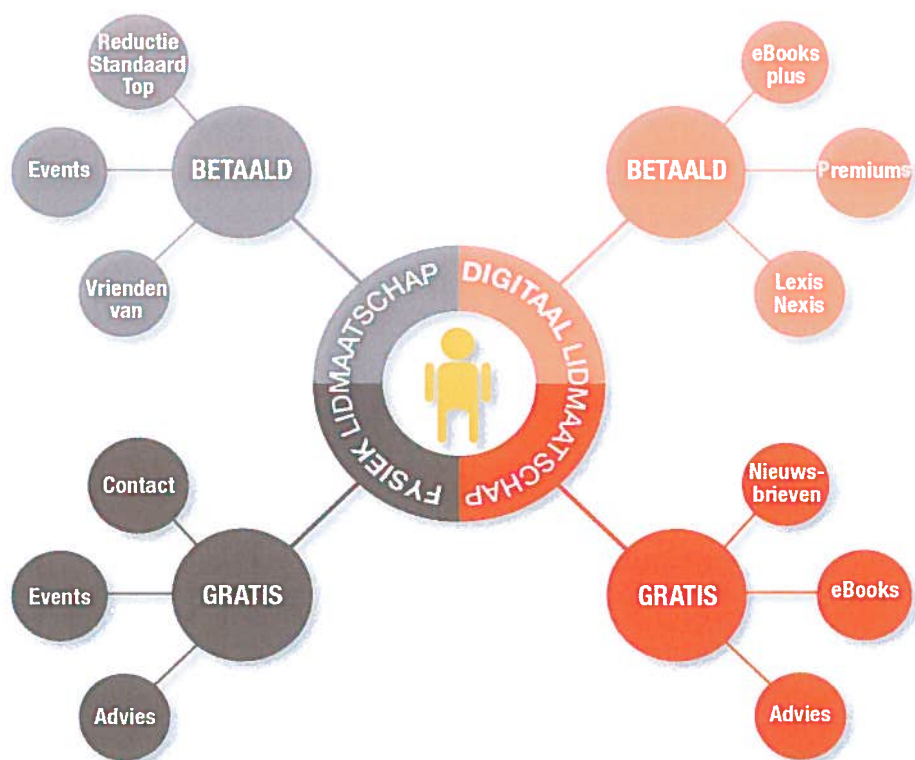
FYSIEK LIDMAATSCHAP

DIGITAAL LIDMAATSCHAP

BETAALD

Reductie Standaard Top

Events

Vrienden van

BETAALD

eBooks plus

Premiums

Lexis Nexis

GRATIS

Contact

Events

Advies

GRATIS

Nieuwsbrieven

eBooks

Advies